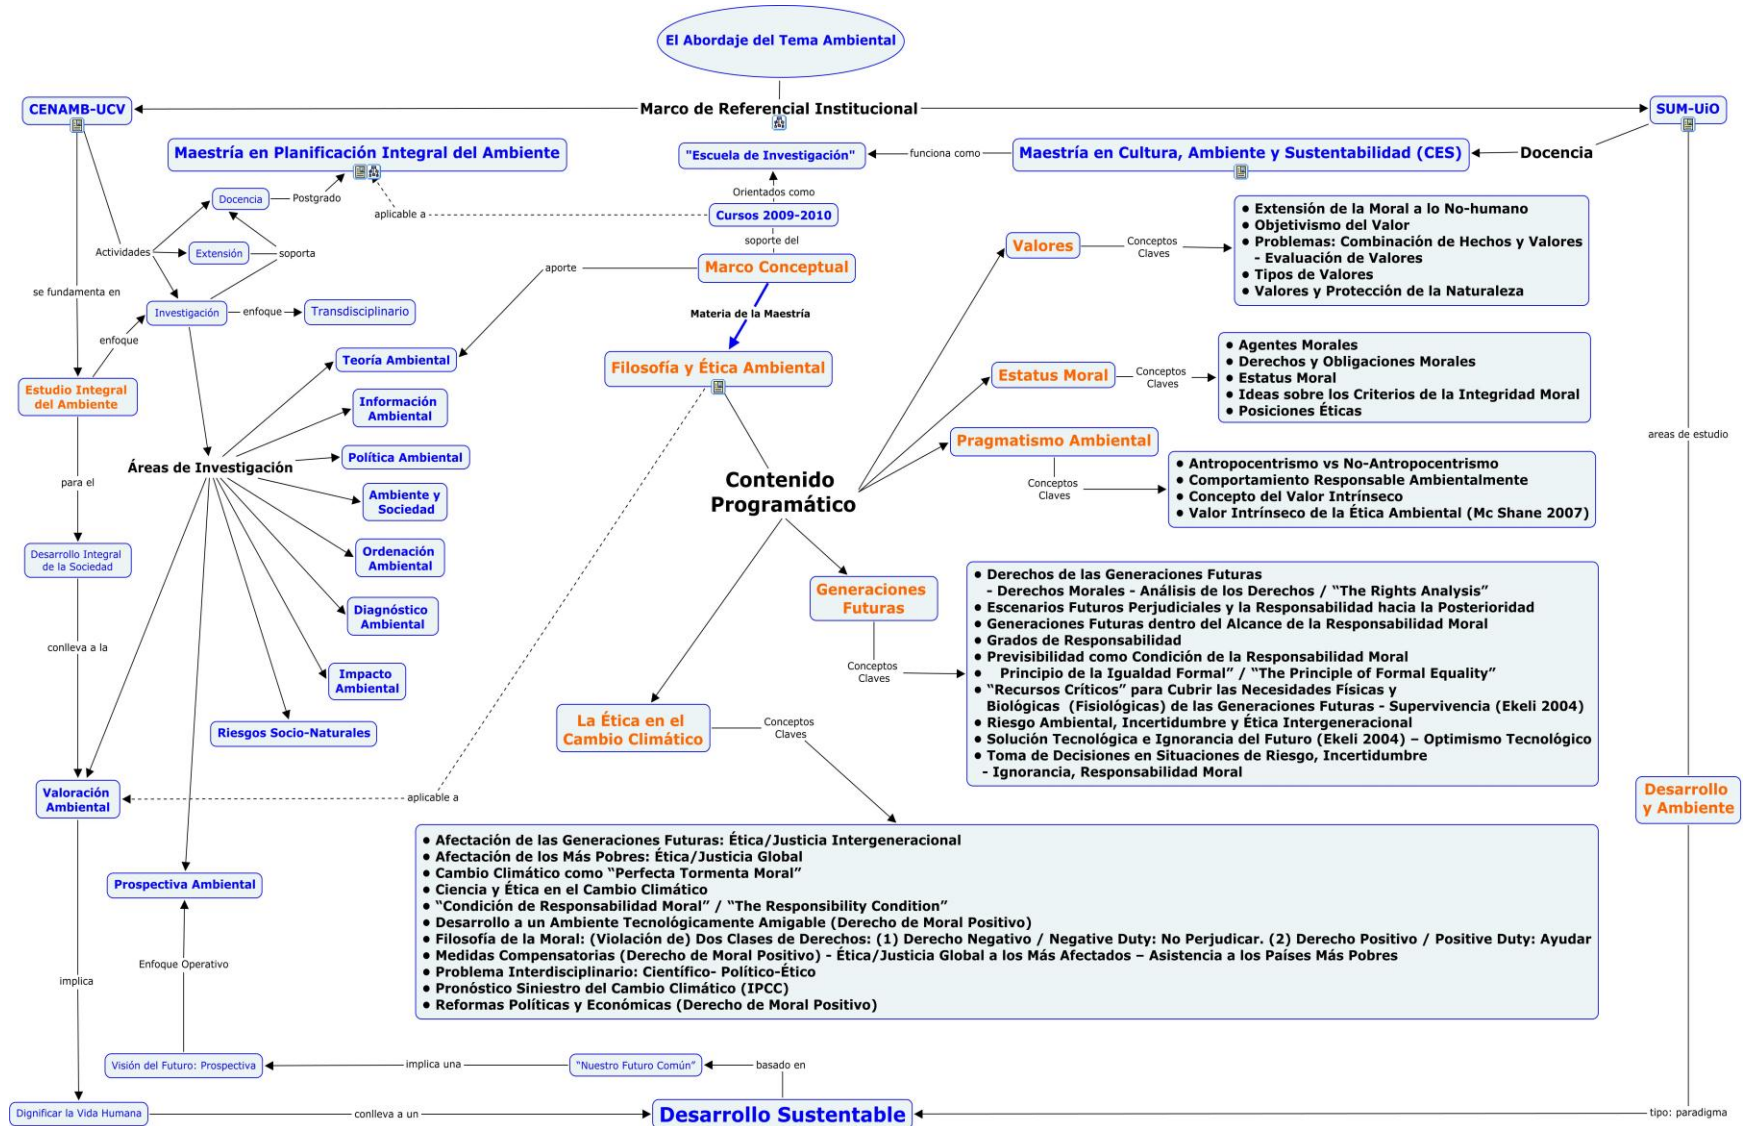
El Abordaje del Tema Ambiental

CENAMB-UCV
Marco de Referencial Institucional
SUM-UiO

Maestría en Planificación Integral del Ambiente
"Escuela de Investigación"
funciona como
Maestría en Cultura, Ambiente y Sustentabilidad (CES)
Docencia

Docencia
Postgrado
aplicable a
Orientados como
Cursos 2009-2010
Actividades
Extensión
soporta
soporte del
Marco Conceptual
aporte
se fundamenta en
Investigación
enfoque
Transdisciplinario
enfoque
Materia de la Maestría

Valores
Conceptos Claves
• Extensión de la Moral a lo No-humano
• Objetivismo del Valor
• Problemas: Combinación de Hechos y Valores
- Evaluación de Valores
• Tipos de Valores
• Valores y Protección de la Naturaleza

Teoría Ambiental
Estudio Integral del Ambiente
Información Ambiental
Filosofía y Ética Ambiental

Estatus Moral
Conceptos Claves
• Agentes Morales
• Derechos y Obligaciones Morales
• Estatus Moral
• Ideas sobre los Criterios de la Integridad Moral
• Posiciones Éticas

Política Ambiental
Áreas de Investigación
Pragmatismo Ambiental
areas de estudio
para el
Ambiente y Sociedad
Contenido Programático
Conceptos Claves
• Antropocentrismo vs No-Antropocentrismo
• Comportamiento Responsable Ambientalmente
• Concepto del Valor Intrínseco
• Valor Intrínseco de la Ética Ambiental (Mc Shane 2007)

Desarrollo Integral de la Sociedad
Ordenación Ambiental
Diagnóstico Ambiental
conlleva a la
Impacto Ambiental
Riesgos Socio-Naturales

Generaciones Futuras
Conceptos Claves
• Derechos de las Generaciones Futuras
- Derechos Morales - Análisis de los Derechos / "The Rights Analysis"
• Escenarios Futuros Perjudiciales y la Responsabilidad hacia la Posterioridad
• Generaciones Futuras dentro del Alcance de la Responsabilidad Moral
• Grados de Responsabilidad
• Previsibilidad como Condición de la Responsabilidad Moral
• Principio de la Igualdad Formal" / "The Principle of Formal Equality"
• "Recursos Críticos" para Cubrir las Necesidades Físicas y Biológicas (Fisiológicas) de las Generaciones Futuras - Supervivencia (Ekeli 2004)
• Riesgo Ambiental, Incertidumbre y Ética Intergeneracional
• Solución Tecnológica e Ignorancia del Futuro (Ekeli 2004) – Optimismo Tecnológico
• Toma de Decisiones en Situaciones de Riesgo, Incertidumbre
- Ignorancia, Responsabilidad Moral

La Ética en el Cambio Climático
Conceptos Claves
Valoración Ambiental
aplicable a
Desarrollo y Ambiente

• Afectación de las Generaciones Futuras: Ética/Justicia Intergeneracional
• Afectación de los Más Pobres: Ética/Justicia Global
• Cambio Climático como "Perfecta Tormenta Moral"
• Ciencia y Ética en el Cambio Climático
• "Condición de Responsabilidad Moral" / "The Responsibility Condition"
• Desarrollo a un Ambiente Tecnológicamente Amigable (Derecho de Moral Positivo)
• Filosofía de la Moral: (Violación de) Dos Clases de Derechos: (1) Derecho Negativo / Negative Duty: No Perjudicar. (2) Derecho Positivo / Positive Duty: Ayudar
• Medidas Compensatorias (Derecho de Moral Positivo) - Ética/Justicia Global a los Más Afectados – Asistencia a los Países Más Pobres
• Problema Interdisciplinario: Científico- Político-Ético
• Pronóstico Siniestro del Cambio Climático (IPCC)
• Reformas Políticas y Económicas (Derecho de Moral Positivo)

Prospectiva Ambiental
Enfoque Operativo
implica
Visión del Futuro: Prospectiva
implica una
"Nuestro Futuro Común"
basado en
Dignificar la Vida Humana
conlleva a un
Desarrollo Sustentable
tipo: paradigma